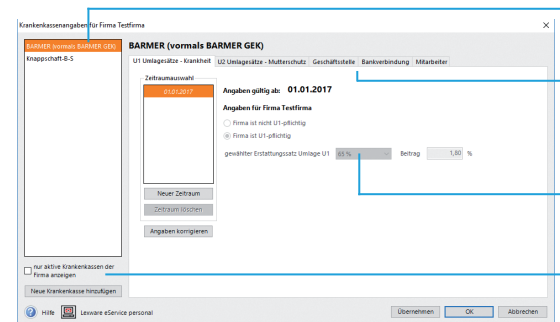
Krankenkassenangaben für Firma Testfirma

BARMER (vormals BARMER GEK)
Knappschaft-B-S

BARMER (vormals BARMER GEK)

U1 Umlagesätze - Krankheit | U2 Umlagesätze - Mutterschutz | Geschäftsstelle | Bankverbindung | Mitarbeiter

Zeitraumauswahl
01.01.2017

Angaben gültig ab: 01.01.2017

Angaben für Firma Testfirma

Firma ist nicht U1-pflichtig
Firma ist U1-pflichtig

gewählter Erstattungssatz Umlage U1 61 % Beitrag 1,80 %

Neuer Zeitraum
Zeitraum löschen
Angaben korrigieren

nur aktive Krankenkassen der Firma anzeigen

Neue Krankenkasse hinzufügen

Hilfe
Lexware eService personal

Übernehmen
OK
Abbrechen